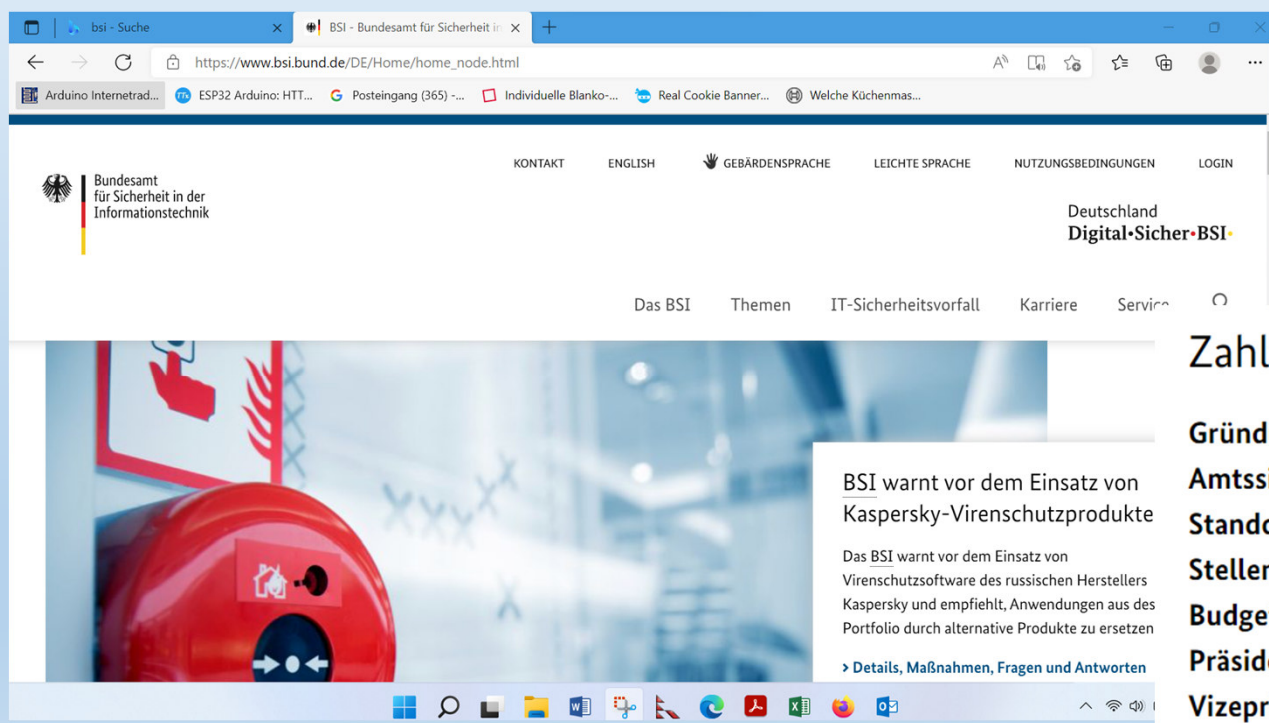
bsi - Suche

BSI - Bundesamt für Sicherheit in

https://www.bsi.bund.de/DE/Home/home_node.html

Arduino Internetrad... ESP32 Arduino: HTT... Posteingang (365) -... Individuelle Blanko-... Real Cookie Banner... Welche Küchenmas...

Bundesamt für Sicherheit in der Informationstechnik

KONTAKT ENGLISH GEBÄRDENSPRACHE LEICHTE SPRACHE NUTZUNGSBEDINGUNGEN LOGIN

Deutschland Digital•Sicher•BSI•

Das BSI Themen IT-Sicherheitsvorfall Karriere Servic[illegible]

BSI warnt vor dem Einsatz von Kaspersky-Virenschutzprodukte

Das BSI warnt vor dem Einsatz von Virenschutzsoftware des russischen Herstellers Kaspersky und empfiehlt, Anwendungen aus des Portfolio durch alternative Produkte zu ersetzen

› Details, Maßnahmen, Fragen und Antworten

Zahl

Gründ
Amtss
Stand
Steller
Budge
Präsid
Vizepr